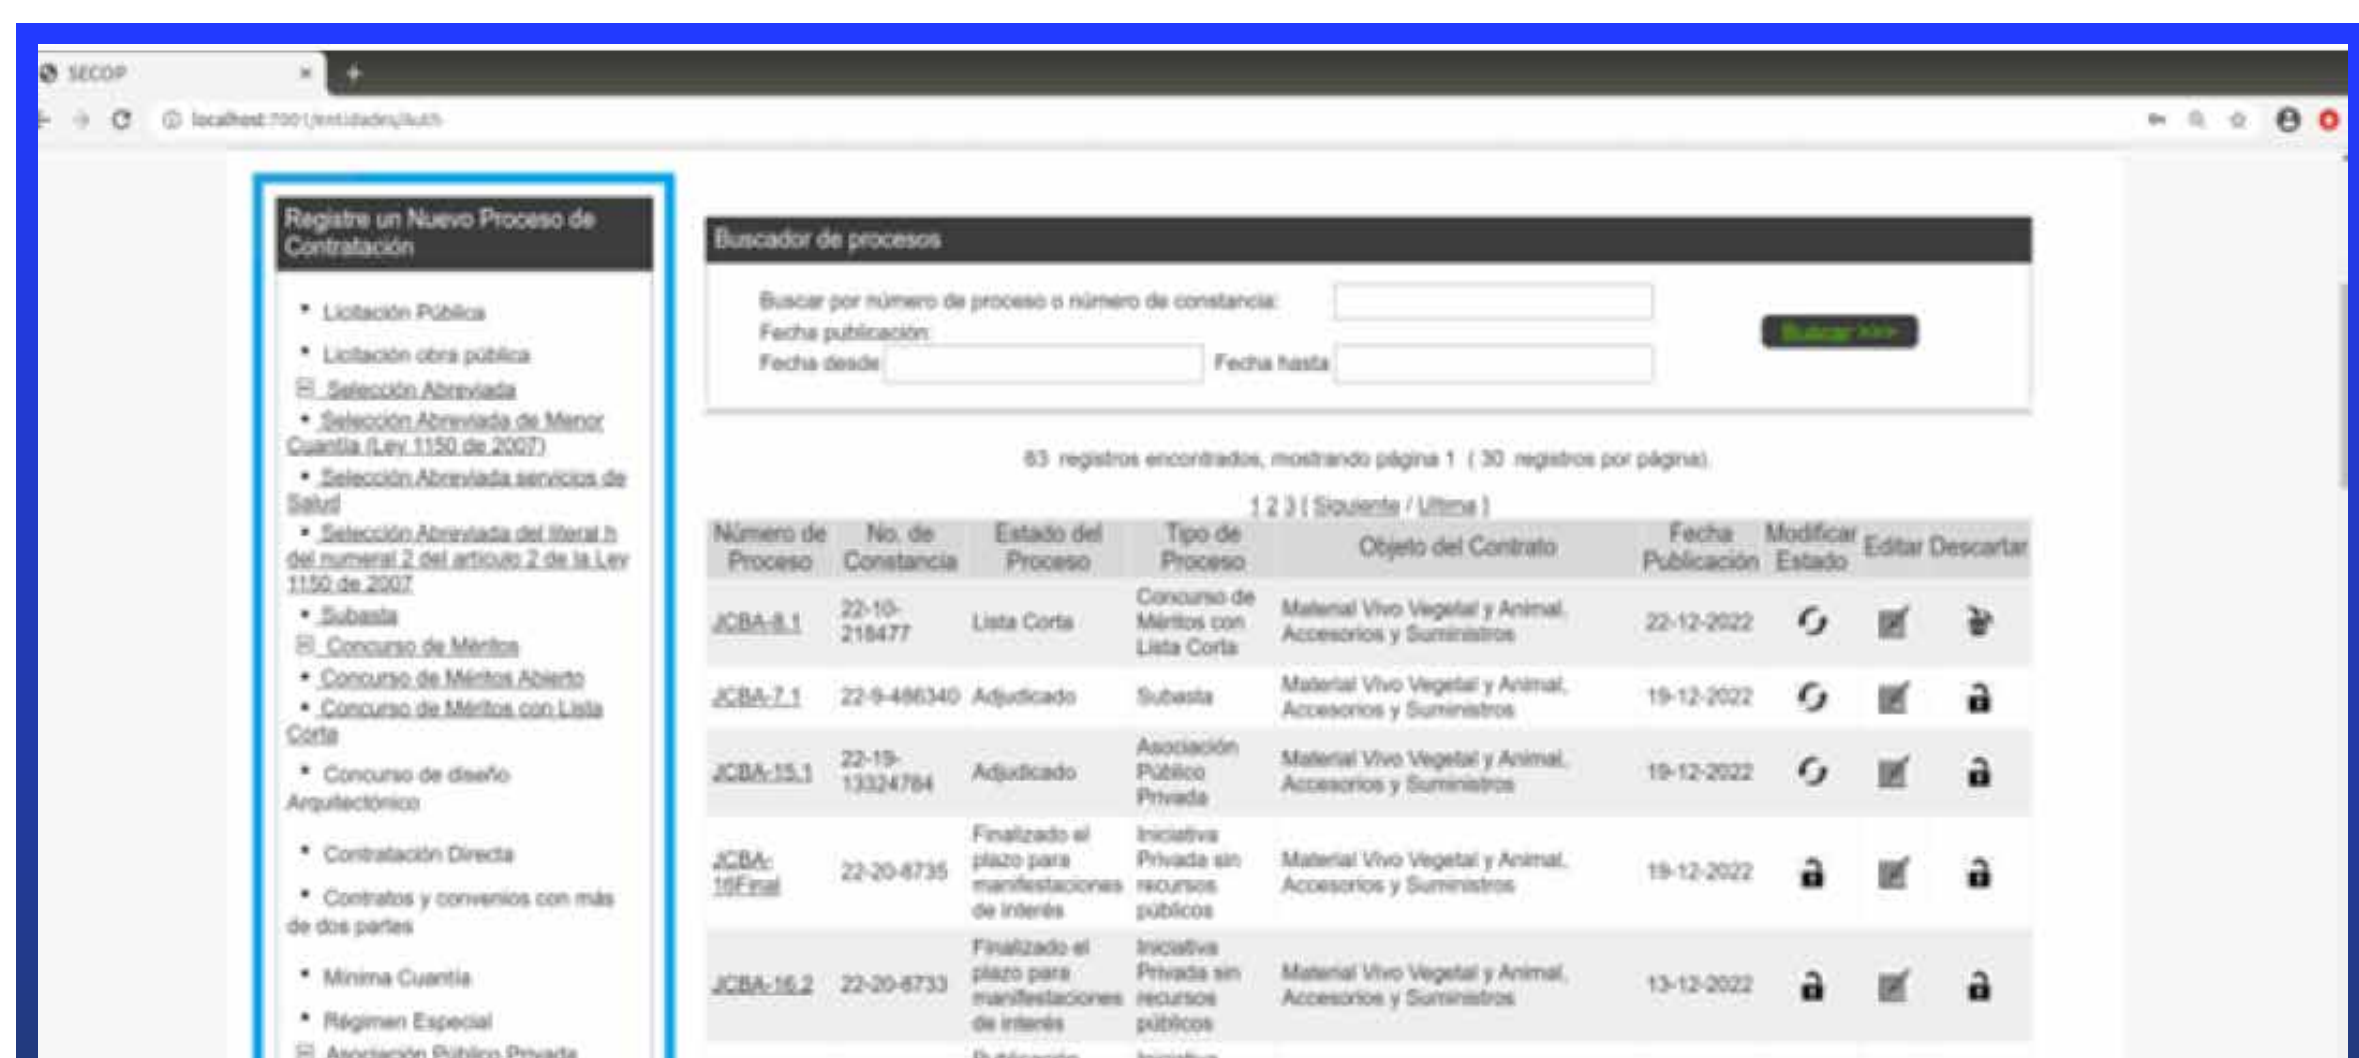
SECOP ×

localhost:7001/entidades/auth

Registre un Nuevo Proceso de Contratación

• Licitación Pública
• Licitación obra pública
⊟ Selección Abreviada
• Selección Abreviada de Menor Cuantía (Ley 1150 de 2007)
• Selección Abreviada servicios de Salud
• Selección Abreviada del literal h del numeral 2 del artículo 2 de la Ley 1150 de 2007
• Subasta
⊟ Concurso de Méritos
• Concurso de Méritos Abierto
• Concurso de Méritos con Lista Corta
• Concurso de diseño Arquitectónico
• Contratación Directa
• Contratos y convenios con más de dos partes
• Mínima Cuantía
• Régimen Especial
⊟ Asociación Público Privada

Buscador de procesos

Buscar por número de proceso o número de constancia:
Fecha publicación:
Fecha desde
Fecha hasta
Buscar >>>

63 registros encontrados, mostrando página 1 ( 30 registros por página)

1 2 3 [ Siguiente / Última ]

| Número de Proceso | No. de Constancia | Estado del Proceso | Tipo de Proceso | Objeto del Contrato | Fecha Publicación | Modificar Estado | Editar | Descartar |
|---|---|---|---|---|---|---|---|---|
| JCBA-8.1 | 22-10-218477 | Lista Corta | Concurso de Méritos con Lista Corta | Material Vivo Vegetal y Animal, Accesorios y Suministros | 22-12-2022 | | | |
| JCBA-7.1 | 22-9-486340 | Adjudicado | Subasta | Material Vivo Vegetal y Animal, Accesorios y Suministros | 19-12-2022 | | | |
| JCBA-15.1 | 22-19-13324784 | Adjudicado | Asociación Público Privada | Material Vivo Vegetal y Animal, Accesorios y Suministros | 19-12-2022 | | | |
| JCBA-16Final | 22-20-8735 | Finalizado el plazo para manifestaciones de interés | Iniciativa Privada sin recursos públicos | Material Vivo Vegetal y Animal, Accesorios y Suministros | 19-12-2022 | | | |
| JCBA-16.2 | 22-20-8733 | Finalizado el plazo para manifestaciones de interés | Iniciativa Privada sin recursos públicos | Material Vivo Vegetal y Animal, Accesorios y Suministros | 13-12-2022 | | | |
| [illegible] | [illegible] | Publicación | Iniciativa | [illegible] | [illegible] | | | |